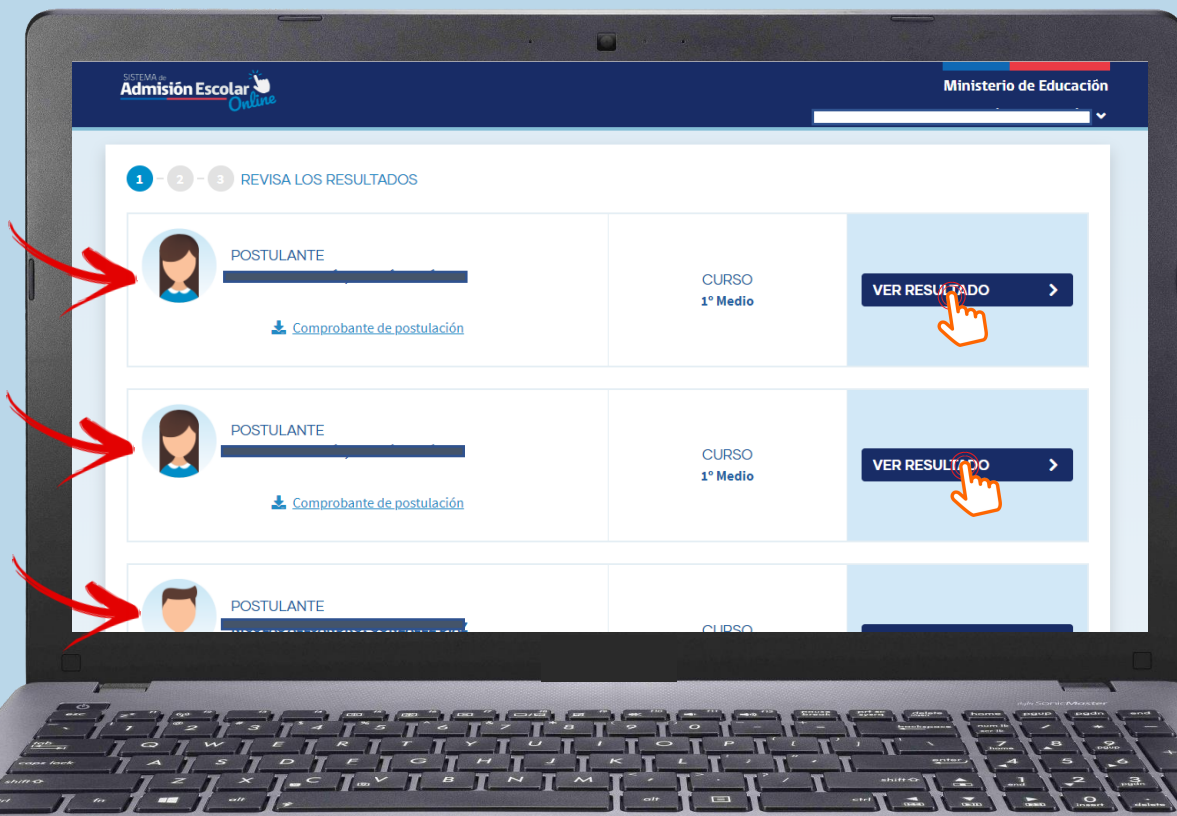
SISTEMA de Admisión Escolar Online

Ministerio de Educación

1 2 3 REVISA LOS RESULTADOS

POSTULANTE

Comprobante de postulación

CURSO
1° Medio

VER RESULTADO

POSTULANTE

Comprobante de postulación

CURSO
1° Medio

VER RESULTADO

POSTULANTE

CURSO